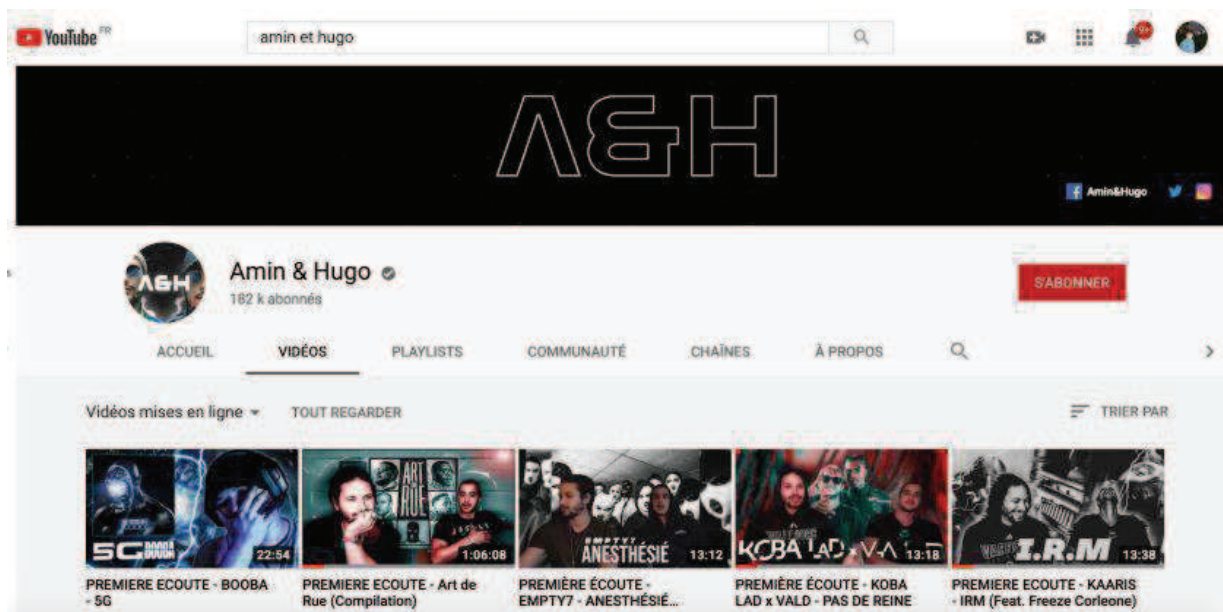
YouTube FR

amin et hugo

AGH

Amin&Hugo

Amin & Hugo
182 k abonnés

S'ABONNER

ACCUEIL VIDÉOS PLAYLISTS COMMUNAUTÉ CHAÎNES À PROPOS

Vidéos mises en ligne TOUT REGARDER

TRIER PAR

5G BOOBA 22:54
PREMIERE ECOUTE - BOOBA - 5G

ART DE RUE 1:06:08
PREMIERE ECOUTE - Art de Rue (Compilation)

EMPTY7 ANESTHÉSIÉ 13:12
PREMIÈRE ÉCOUTE - EMPTY7 - ANESTHÉSIÉ...

KOBA LAD x VALD 13:18
PREMIÈRE ÉCOUTE - KOBA LAD x VALD - PAS DE REINE

KAARIS I.R.M 13:38
PREMIERE ECOUTE - KAARIS - IRM (Feat. Freeze Corleone)